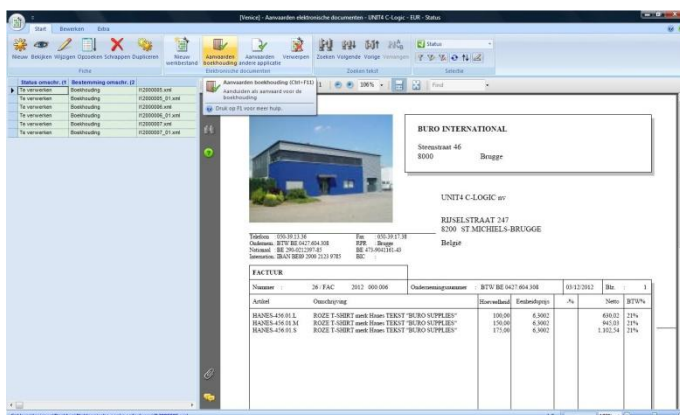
[Venice] - Aanvaarden elektronische documenten - UNIT4 C-Logic - EUR - Status

Start Bewerken Extra

Nieuw Bekijken Wijzigen Opslaan Schrappen Dupliceren
Fiche

Nieuw werkbestand

Aanvaarden boekhouding Aanvaarden andere applicatie Verwerpen
Elektronische documenten

Zoeken Volgende Vorige Verdringen
Zoeken tekst

Status
Selectie

Aanvaarden boekhouding (Ctrl+F11)
Aanduiden als aanvaard voor de boekhouding
Druk op F1 voor meer hulp.

| Status omschr. | Bestemming omschr. |  |
|---|---|---|
| Te verwerken | Boekhouding | F2000005.xml |
| Te verwerken | Boekhouding | F2000005_01.xml |
| Te verwerken | Boekhouding | F2000006.xml |
| Te verwerken | Boekhouding | F2000006_01.xml |
| Te verwerken | Boekhouding | F2000007.xml |
| Te verwerken | Boekhouding | F2000007_01.xml |

106% Find

BURO INTERNATIONAL
Steenstraat 46
8000 Brugge

UNIT4 C-LOGIC nv

RIJSELSTRAAT 247
8200 ST.MICHIELS-BRUGGE
België

Telefoon : 050-39.13.36 Fax : 050-39.17.38
Ondernem. : BTW BE 0427.604.308 RPR : Brugge
Netcmail : BE 290-0212397-85 : BE 473-9041161-40
Internation. IBAN BE89 2900 2123 9785 BIC :

FACTUUR

| Nummer | : 26 / FAC 2012 000.006 | Ondernemingsnummer | : BTW BE 0427.604.308 | 03/12/2012 | Blz. | 1 |
|---|---|---|---|---|---|---|
| Artikel | Omschrijving | Hoeveelheid | Eenheidsprijs | -% | Netto | BTW% |
| HANES-456.01.L | ROZE T-SHIRT merk Hanes TEKST "BURO SUPPLIES" | 100,00 | 6,5002 |  | 650,02 | 21% |
| HANES-456.01.M | ROZE T-SHIRT merk Hanes TEKST "BURO SUPPLIES" | 150,00 | 6,3002 |  | 945,03 | 21% |
| HANES-456.01.S | ROZE T-SHIRT merk Hanes TEKST "BURO SUPPLIES" | 175,00 | 6,3002 |  | 1.102,54 | 21% |